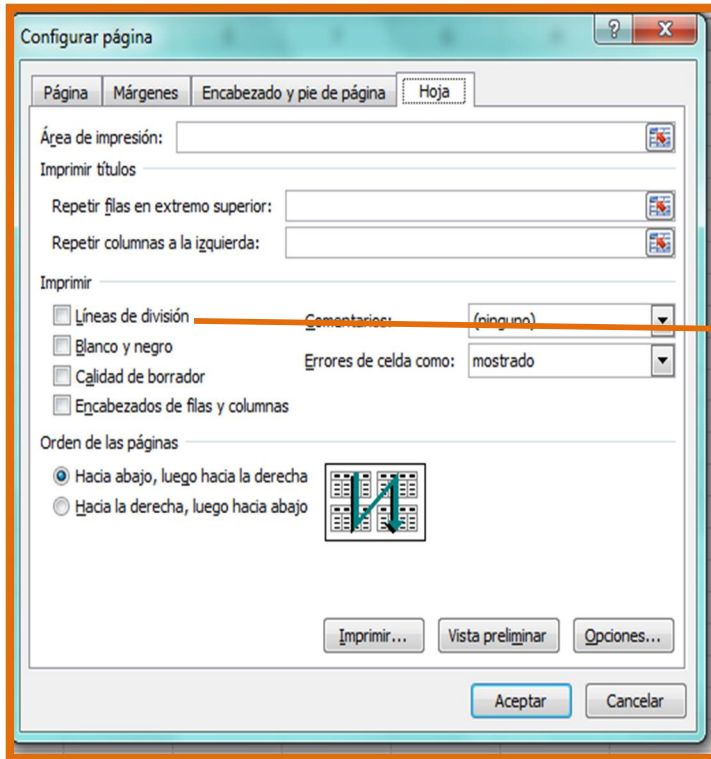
Configurar página

?

X

Página

Márgenes

Encabezado y pie de página

Hoja

Área de impresión:

Imprimir títulos

Repetir filas en extremo superior:

Repetir columnas a la izquierda:

Imprimir

Líneas de división

Comentarios:

(ninguno)

Blanco y negro

Errores de celda como:

mostrado

Calidad de borrador

Encabezados de filas y columnas

Orden de las páginas

Hacia abajo, luego hacia la derecha

Hacia la derecha, luego hacia abajo

Imprimir...

Vista preliminar

Opciones...

Aceptar

Cancelar